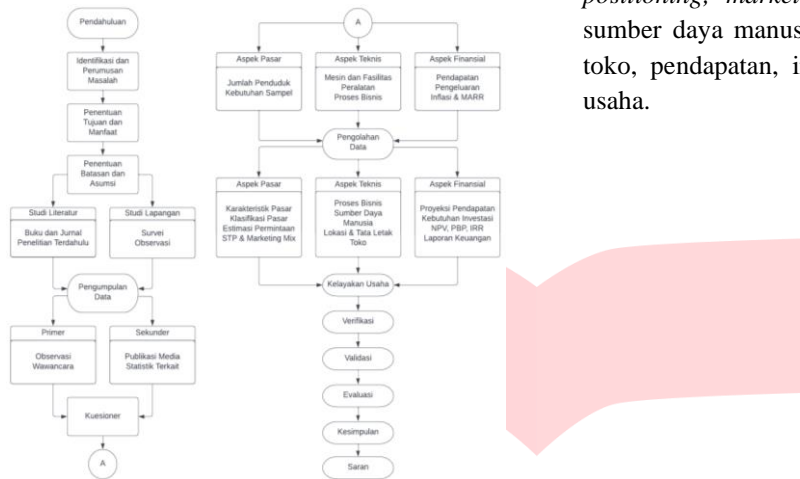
Pendahuluan

Identifikasi dan Perumusan Masalah

Penentuan Tujuan dan Manfaat

Penentuan Batasan dan Asumsi

Studi Literatur

Buku dan Jurnal Penelitian Terdahulu

Studi Lapangan

Survei Observasi

Pengumpulan Data

Primer

Observasi Wawancara

Sekunder

Publikasi Media Statistik Terkait

Kuesioner

A

A

Aspek Pasar

Jumlah Penduduk Kebutuhan Sampel

Aspek Teknis

Mesin dan Fasilitas Peralatan Proses Bisnis

Aspek Finansial

Pendapatan Pengeluaran Inflasi & MARR

Pengolahan Data

Aspek Pasar

Karakteristik Pasar Klasifikasi Pasar Estimasi Permintaan STP & Marketing Mix

Aspek Teknis

Proses Bisnis Sumber Daya Manusia Lokasi & Tata Letak Toko

Aspek Finansial

Proyeksi Pendapatan Kebutuhan Investasi NPV, PBP, IRR Laporan Keuangan

Kelayakan Usaha

Verifikasi

Validasi

Evaluasi

Kesimpulan

Saran

positioning, market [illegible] sumber daya manus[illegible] toko, pendapatan, i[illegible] usaha.